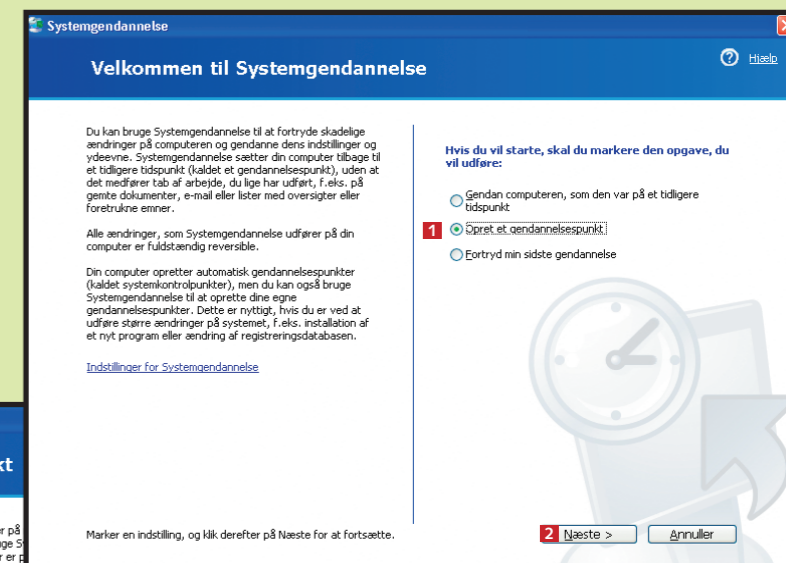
Systemgendannelse

Velkommen til Systemgendannelse

Hjælp

Du kan bruge Systemgendannelse til at fortryde skadelige ændringer på computeren og gendanne dens indstillinger og ydeevne. Systemgendannelse sætter din computer tilbage til et tidligere tidspunkt (kaldet et gendannelsespunkt), uden at det medfører tab af arbejde, du lige har udført, f.eks. på gemte dokumenter, e-mail eller lister med oversigter eller foretrukne emner.

Alle ændringer, som Systemgendannelse udfører på din computer er fuldstændig reversible.

Din computer opretter automatisk gendannelsespunkter (kaldet systemkontrolpunkter), men du kan også bruge Systemgendannelse til at oprette dine egne gendannelsespunkter. Dette er nyttigt, hvis du er ved at udføre større ændringer på systemet, f.eks. installation af et nyt program eller ændring af registreringsdatabasen.

Indstillinger for Systemgendannelse

Hvis du vil starte, skal du markere den opgave, du vil udføre:

Gendan computeren, som den var på et tidligere tidspunkt

1 Opret et gendannelsespunkt

Fortryd min sidste gendannelse

Marker en indstilling, og klik derefter på Næste for at fortsætte.

2 Næste >

Annuller

kt

er på
ge S
er p